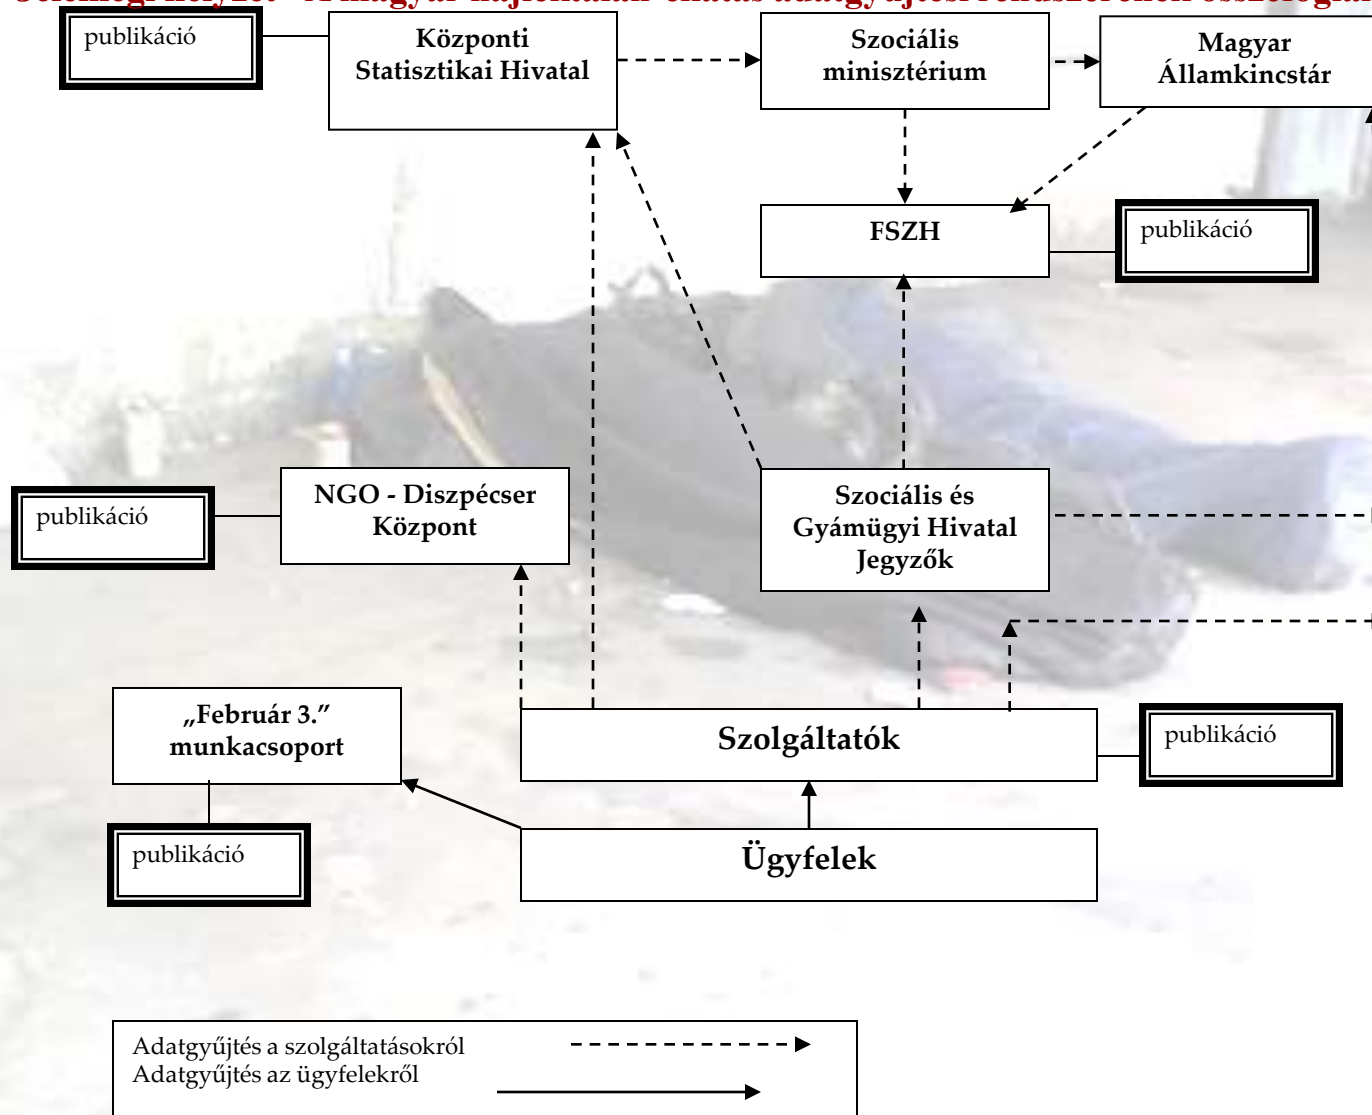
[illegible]

publikáció

Központi Statisztikai Hivatal

Szociális minisztérium

Magyar Államkincstár

FSZH

publikáció

publikáció

NGO - Diszpécser Központ

Szociális és Gyámügyi Hivatal Jegyzők

„Február 3." munkacsoport

Szolgáltatók

publikáció

publikáció

Ügyfelek

Adatgyűjtés a szolgáltatásokról
Adatgyűjtés az ügyfelekről